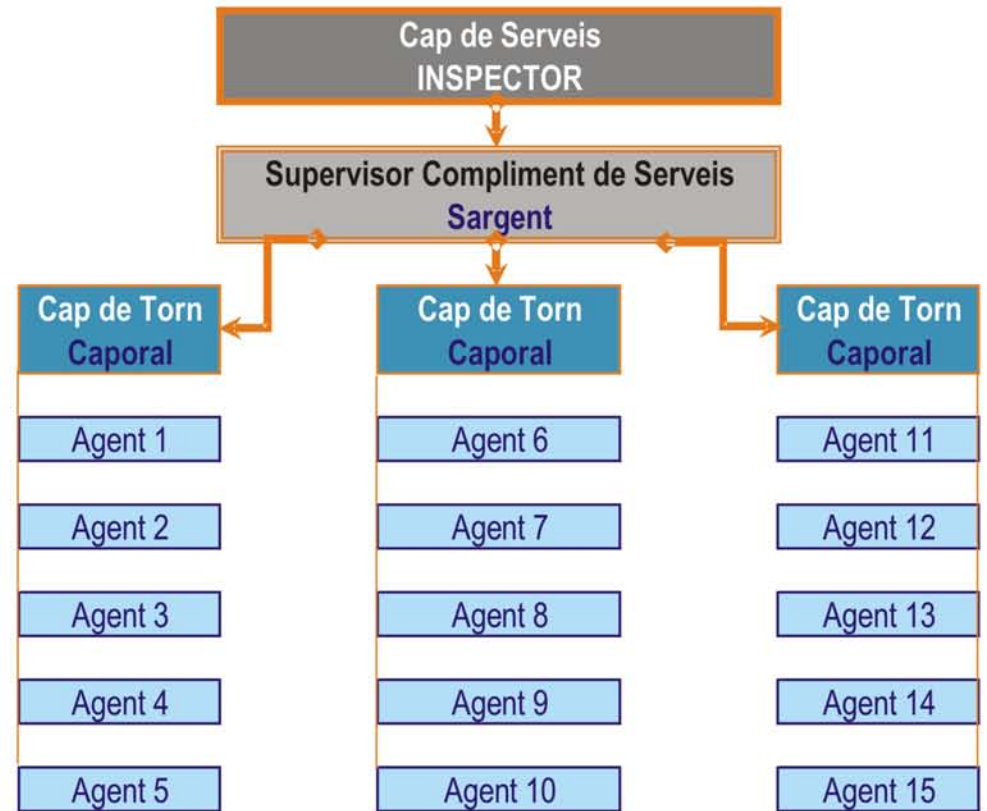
Cap de Serveis
INSPECTOR

Supervisor Compliment de Serveis
Sargent

Cap de Torn
Caporal

Agent 1

Agent 2

Agent 3

Agent 4

Agent 5

Cap de Torn
Caporal

Agent 6

Agent 7

Agent 8

Agent 9

Agent 10

Cap de Torn
Caporal

Agent 11

Agent 12

Agent 13

Agent 14

Agent 15